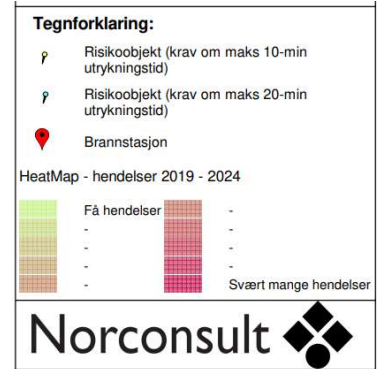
Tegnforklaring:

Risikoobjekt (krav om maks 10-min utrykningstid)

Risikoobjekt (krav om maks 20-min utrykningstid)

Brannstasjon

HeatMap - hendelser 2019 - 2024

Få hendelser
-
-
-
-

-
-
-
-
Svært mange hendelser

Norconsult